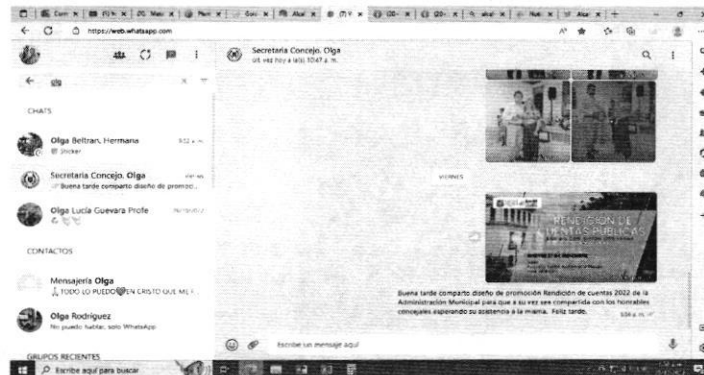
https://web.whatsapp.com

Secretaria Concejo. Olga
últ. vez hoy a la(s) 10:47 a. m.

CHATS

Olga Beltran, Hermana
Sticker

Secretaria Concejo. Olga
Buena tarde comparto diseño de promoci...

Olga Lucia Guevara Profe

CONTACTOS

Mensajeria Olga
TODO LO PUEDO EN CRISTO QUE ME F...

Olga Rodriguez
No puedo hablar, solo WhatsApp

GRUPOS RECIENTES

VIERNES

RENDICIÓN DE CUENTAS PÚBLICAS

Buena tarde comparto diseño de promoción Rendición de cuentas 2022 de la Administración Municipal para que a su vez sea compartida con los honrables concejales esperando su asistencia a la misma. Feliz tarde.

Escribe un mensaje aquí

Escribe aquí para buscar